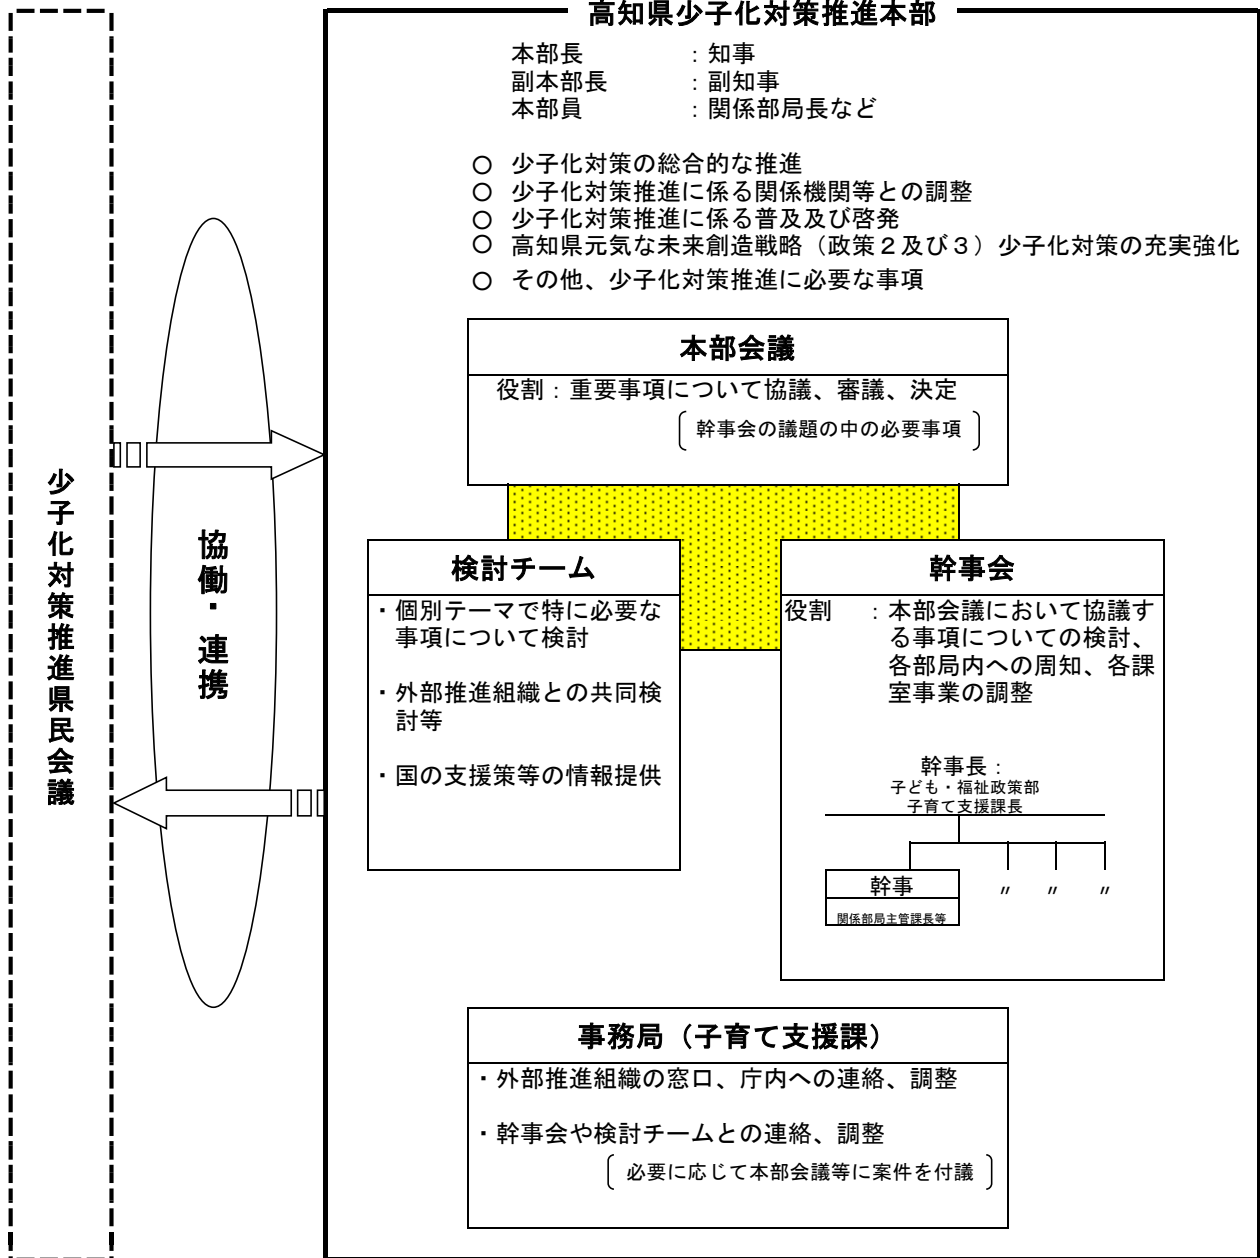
少子化対策推進県民会議

協働・連携

高知県少子化対策推進本部

本部長　：知事
副本部長　：副知事
本部員　：関係部局長など

○ 少子化対策の総合的な推進
○ 少子化対策推進に係る関係機関等との調整
○ 少子化対策推進に係る普及及び啓発
○ 高知県元気な未来創造戦略（政策２及び３）少子化対策の充実強化
○ その他、少子化対策推進に必要な事項

本部会議
役割：重要事項について協議、審議、決定
（幹事会の議題の中の必要事項）

検討チーム
・個別テーマで特に必要な事項について検討
・外部推進組織との共同検討等
・国の支援策等の情報提供

幹事会
役割　：本部会議において協議する事項についての検討、各部局内への周知、各課室事業の調整

幹事長：
子ども・福祉政策部
子育て支援課長

幹事
関係部局主管課長等
〃　〃　〃

事務局（子育て支援課）
・外部推進組織の窓口、庁内への連絡、調整
・幹事会や検討チームとの連絡、調整
（必要に応じて本部会議等に案件を付議）